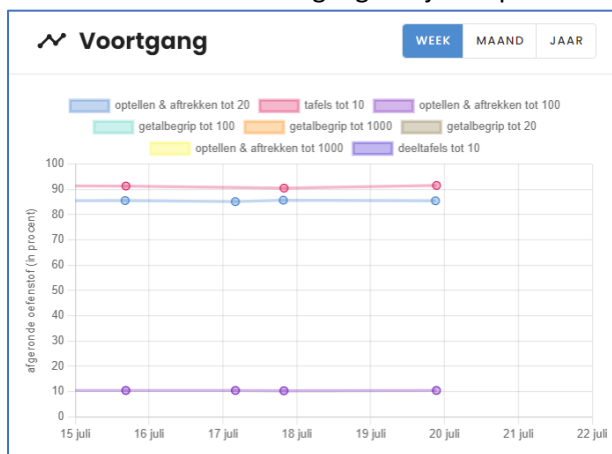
Voortgang

WEEK MAAND JAAR

optellen & aftrekken tot 20 tafels tot 10 optellen & aftrekken tot 100
getalbegrip tot 100 getalbegrip tot 1000 getalbegrip tot 20
optellen & aftrekken tot 1000 deeltafels tot 10

afgeronde oefenstof (in procent)

100
90
80
70
60
50
40
30
20
10
0

15 juli 16 juli 17 juli 18 juli 19 juli 20 juli 21 juli 22 juli